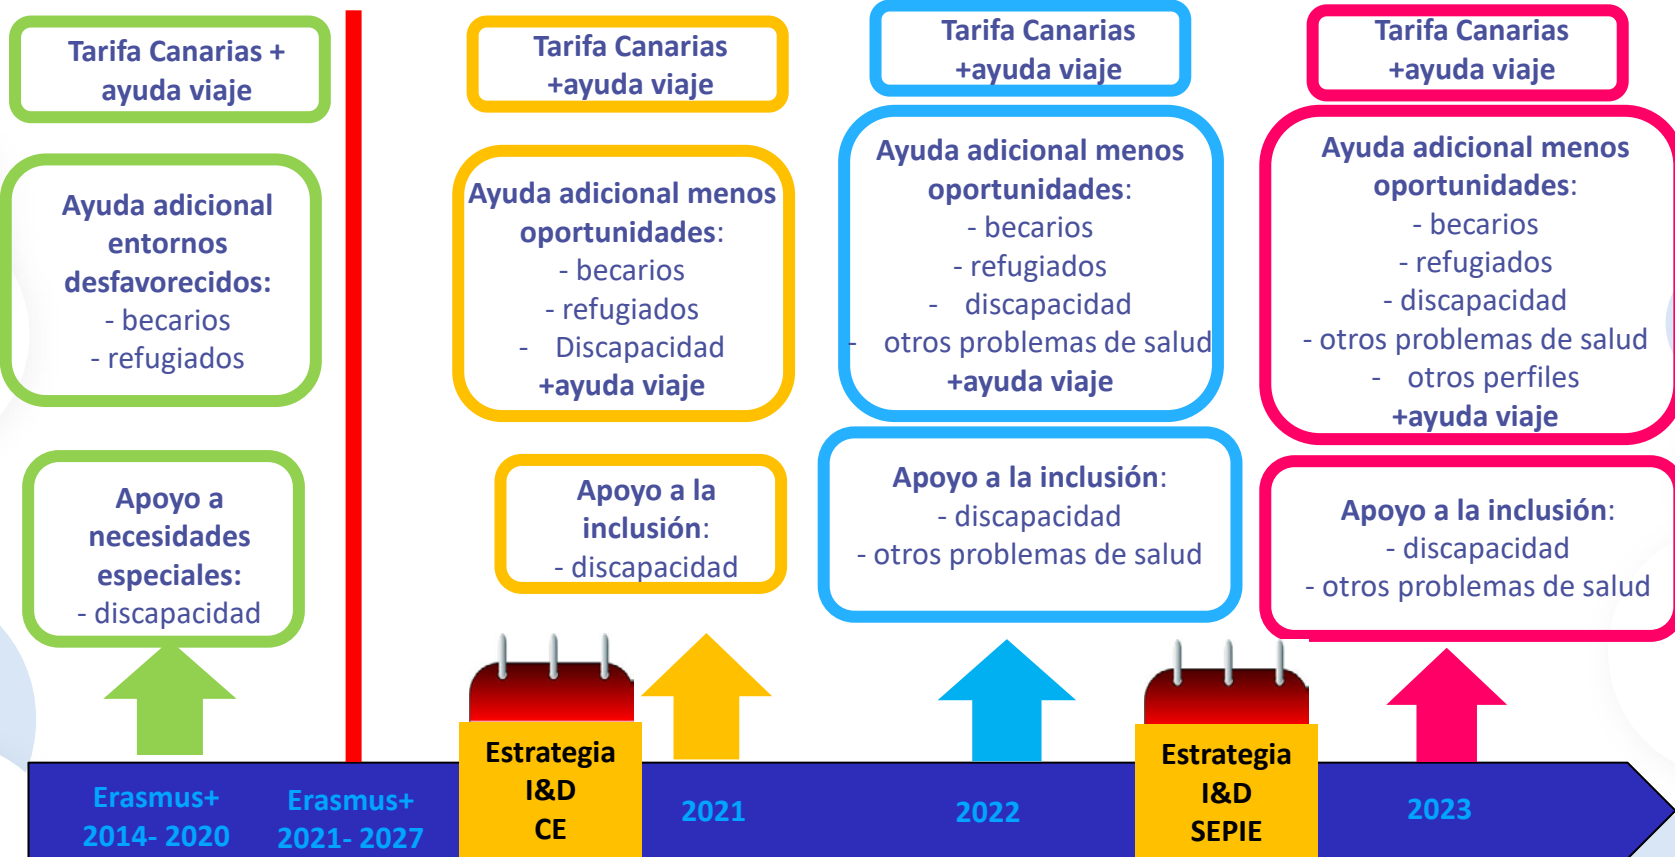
Tarifa Canarias + ayuda viaje

Ayuda adicional entornos desfavorecidos:
- becarios
- refugiados

Apoyo a necesidades especiales:
- discapacidad

Tarifa Canarias +ayuda viaje

Ayuda adicional menos oportunidades:
- becarios
- refugiados
- Discapacidad
+ayuda viaje

Apoyo a la inclusión:
- discapacidad

Tarifa Canarias +ayuda viaje

Ayuda adicional menos oportunidades:
- becarios
- refugiados
- discapacidad
- otros problemas de salud
+ayuda viaje

Apoyo a la inclusión:
- discapacidad
- otros problemas de salud

Tarifa Canarias +ayuda viaje

Ayuda adicional menos oportunidades:
- becarios
- refugiados
- discapacidad
- otros problemas de salud
- otros perfiles
+ayuda viaje

Apoyo a la inclusión:
- discapacidad
- otros problemas de salud

Erasmus+ 2014- 2020

Erasmus+ 2021- 2027

Estrategia I&D CE

2021

2022

Estrategia I&D SEPIE

2023